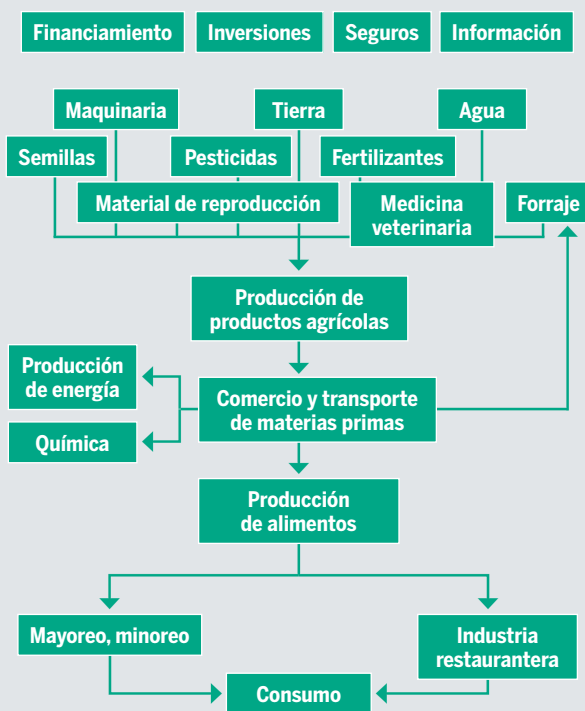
Financiamiento

Inversiones

Seguros

Información

Maquinaria

Tierra

Agua

Semillas

Pesticidas

Fertilizantes

Material de reproducción

Medicina veterinaria

Forraje

Producción de productos agrícolas

Producción de energía

Química

Comercio y transporte de materias primas

Producción de alimentos

Mayoreo, minoreo

Industria restaurantera

Consumo